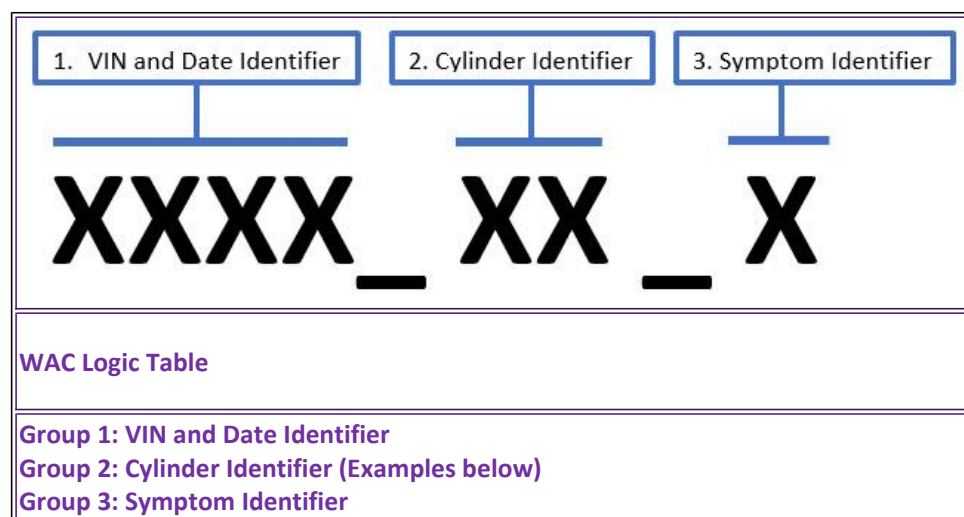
1. VIN and Date Identifier

2. Cylinder Identifier

3. Symptom Identifier

XXXX_ XX _ X

WAC Logic Table

Group 1: VIN and Date Identifier
Group 2: Cylinder Identifier (Examples below)
Group 3: Symptom Identifier